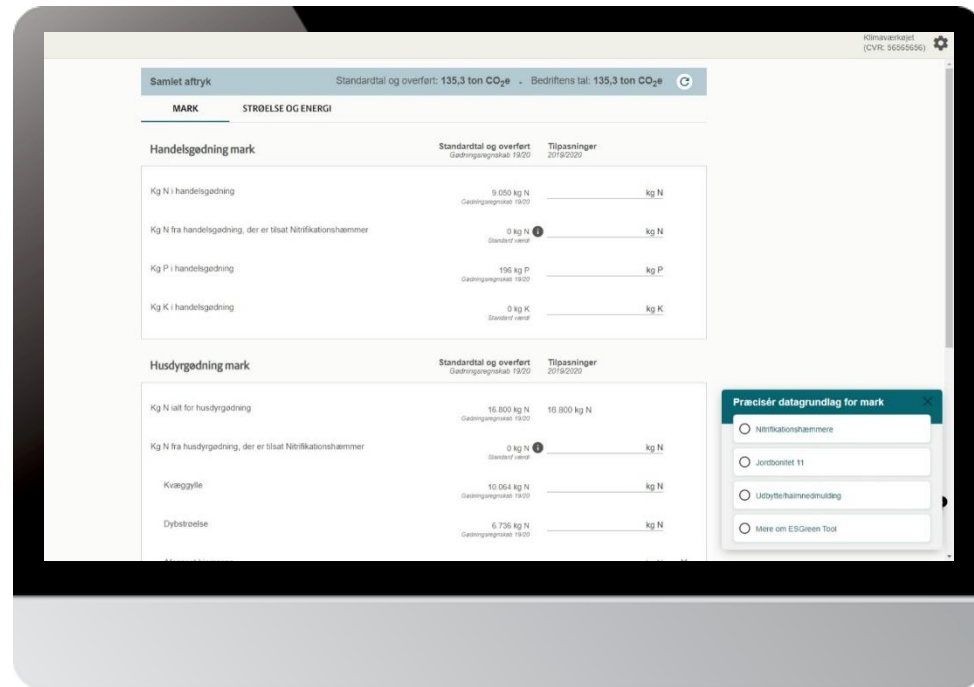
Klimaværktøjet (CVR: 56565656)

Samlet aftryk Standardtal og overført: 135,3 ton $CO_2e$ - Bedriftens tal: 135,3 ton $CO_2e$

MARK STRØELSE OG ENERGI

Handelsgødning mark

Standardtal og overført Gødningsregnskab 19/20 Tilpasninger 2019/2020

Kg N i handelsgødning 9.050 kg N Gødningsregnskab 19/20 kg N

Kg N fra handelsgødning, der er tilsat Nitrifikationshæmmer 0 kg N Standard værdi kg N

Kg P i handelsgødning 196 kg P Gødningsregnskab 19/20 kg P

Kg K i handelsgødning 0 kg K Standard værdi kg K

Husdyrgødning mark

Standardtal og overført Gødningsregnskab 19/20 Tilpasninger 2019/2020

Kg N ialt for husdyrgødning 16.800 kg N Gødningsregnskab 19/20 16.800 kg N

Kg N fra husdyrgødning, der er tilsat Nitrifikationshæmmer 0 kg N Standard værdi kg N

Kvæggylle 10.064 kg N Gødningsregnskab 19/20 kg N

Dybstrøelse 6.736 kg N Gødningsregnskab 19/20 kg N

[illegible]

Præcisér datagrundlag for mark

Nitrifikationshæmmere

Jordbonitet 11

Udbytte/halmnedmuldning

Mere om ESGreen Tool